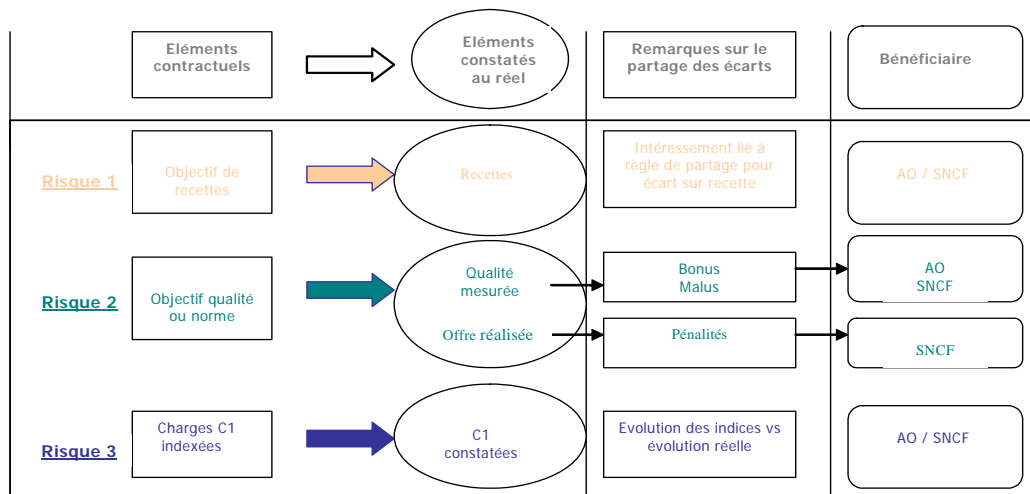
Eléments contractuels

Eléments constatés au réel

Remarques sur le partage des écarts

Bénéficiaire

Risque 1

Objectif de recettes

Recettes

Intéressement lié à règle de partage pour écart sur recette

AO / SNCF

Risque 2

Objectif qualité ou norme

Qualité mesurée

Offre réalisée

Bonus Malus

Pénalités

AO SNCF

SNCF

Risque 3

Charges C1 indexées

C1 constatées

Evolution des indices vs évolution réelle

AO / SNCF